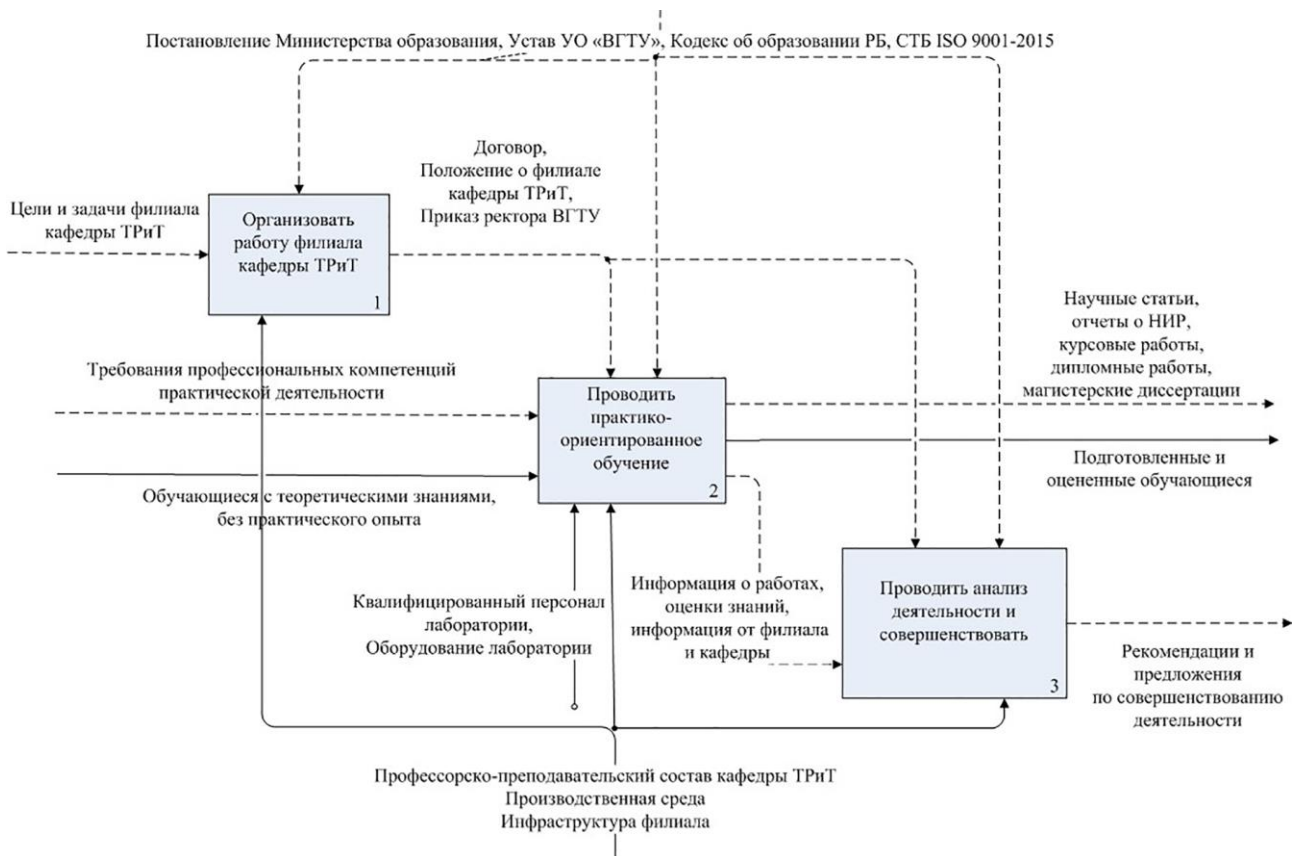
Постановление Министерства образования, Устав УО «ВГТУ», Кодекс об образовании РБ, СТБ ISO 9001-2015

Договор, Положение о филиале кафедры ТРиТ, Приказ ректора ВГТУ

Цели и задачи филиала кафедры ТРиТ

Организовать работу филиала кафедры ТРиТ

1

Научные статьи, отчеты о НИР, курсовые работы, дипломные работы, магистерские диссертации

Требования профессиональных компетенций практической деятельности

Проводить практико-ориентированное обучение

2

Подготовленные и оцененные обучающиеся

Обучающиеся с теоретическими знаниями, без практического опыта

Квалифицированный персонал лаборатории, Оборудование лаборатории

Информация о работах, оценки знаний, информация от филиала и кафедры

Проводить анализ деятельности и совершенствовать

3

Рекомендации и предложения по совершенствованию деятельности

Профессорско-преподавательский состав кафедры ТРиТ
Производственная среда
Инфраструктура филиала